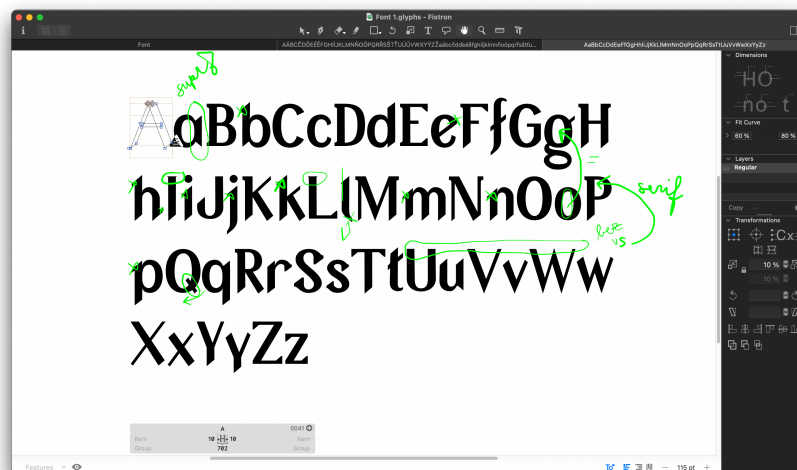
Font 1.glyphs - Fistron

Font

AABCĈDĎEÉĚFGHIJKLMNŇOÖPQRŘSŠTŤUŮÜVWXYÝZŽaábcčdďeéěfghijklmnňoöpqrřsštťu...

AaBbCcDdEeFfGgHhIiJjKkLlMmNnOoPpQqRrSsTtUuVvWwXxYyZz

serif

AaBbCcDdEeFfGgH
hIiJjKkLlMmNnOoP
pQqRrSsTtUuVvWw
XxYyZz

serif

here vs

Dimensions

HO

no t

Fit Curve

60 %

80 %

Layers

Regular

Copy

Transformations

Cx

10 %

10 %

A

0041

Kern

10

10

Kern

Group

702

Group

Features

115 pt